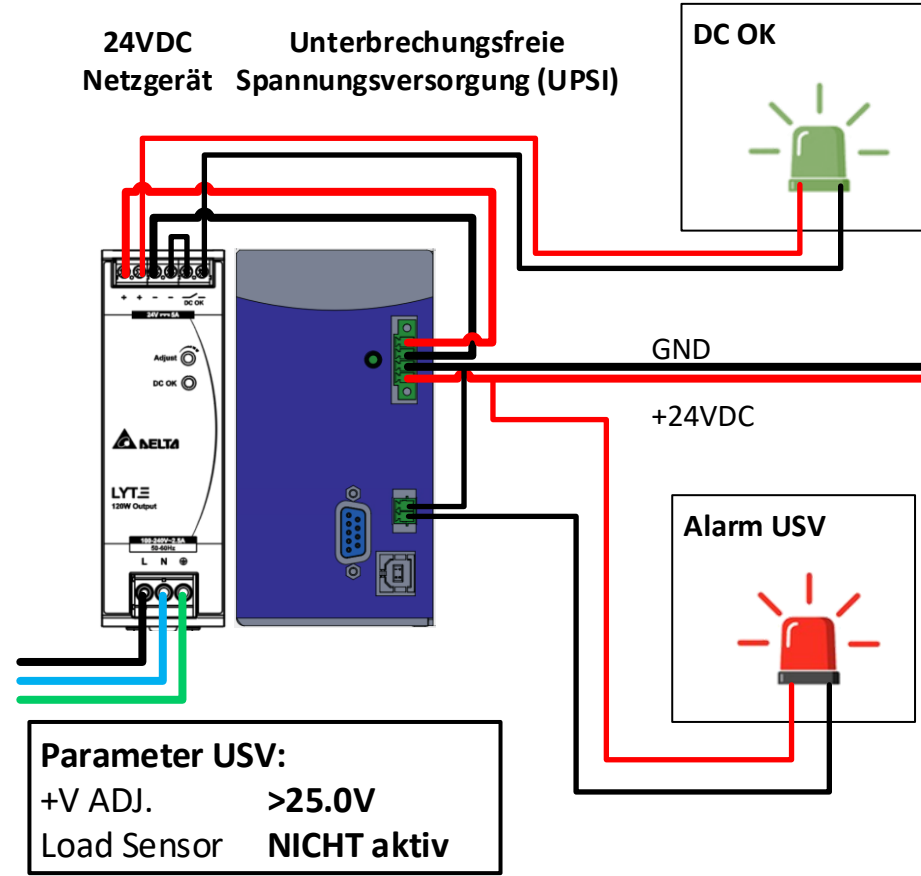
24VDC
Netzgerät

Unterbrechungsfreie
Spannungsversorgung (UPSI)

DC OK

+ + − − DC OK

24V 5A

Adjust

DC OK

DELTA

LYT.Ξ
120W Output

100-240V~2.5A
50-60Hz

L N ⊕

GND

+24VDC

Alarm USV

Parameter USV:

+V ADJ. >25.0V

Load Sensor NICHT aktiv